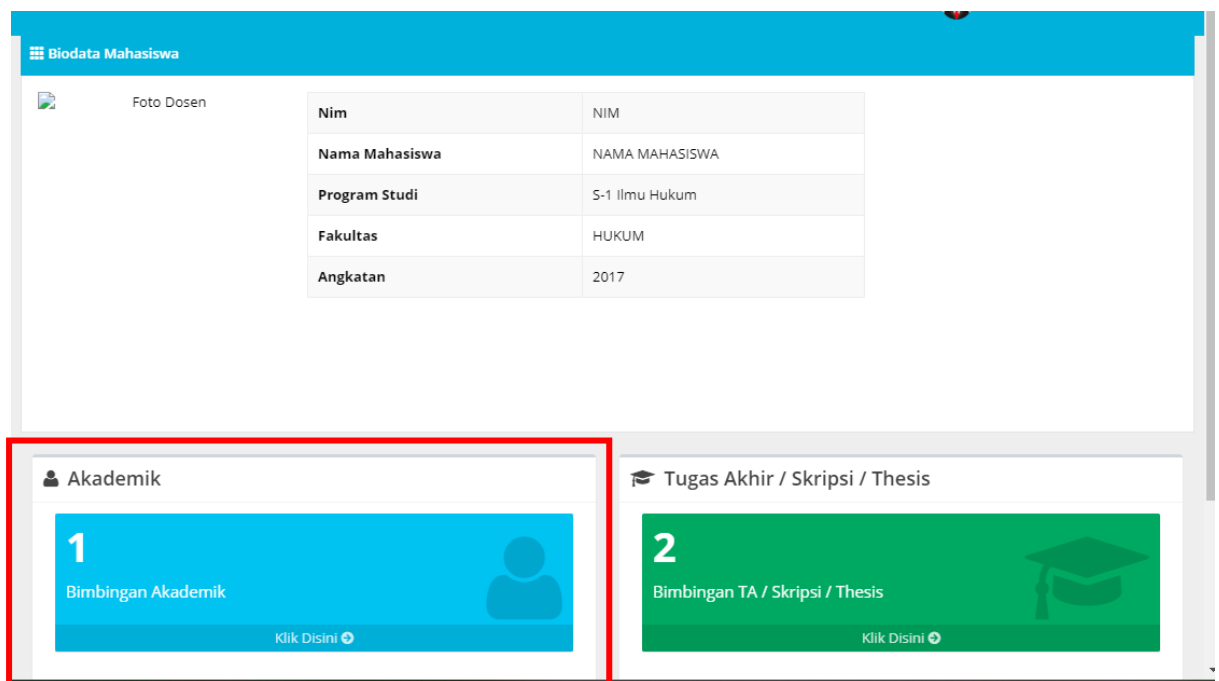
Biodata Mahasiswa

Foto Dosen

| Nim | NIM |
|---|---|
| Nama Mahasiswa | NAMA MAHASISWA |
| Program Studi | S-1 Ilmu Hukum |
| Fakultas | HUKUM |
| Angkatan | 2017 |

Akademik

1

Bimbingan Akademik

Klik Disini

Tugas Akhir / Skripsi / Thesis

2

Bimbingan TA / Skripsi / Thesis

Klik Disini